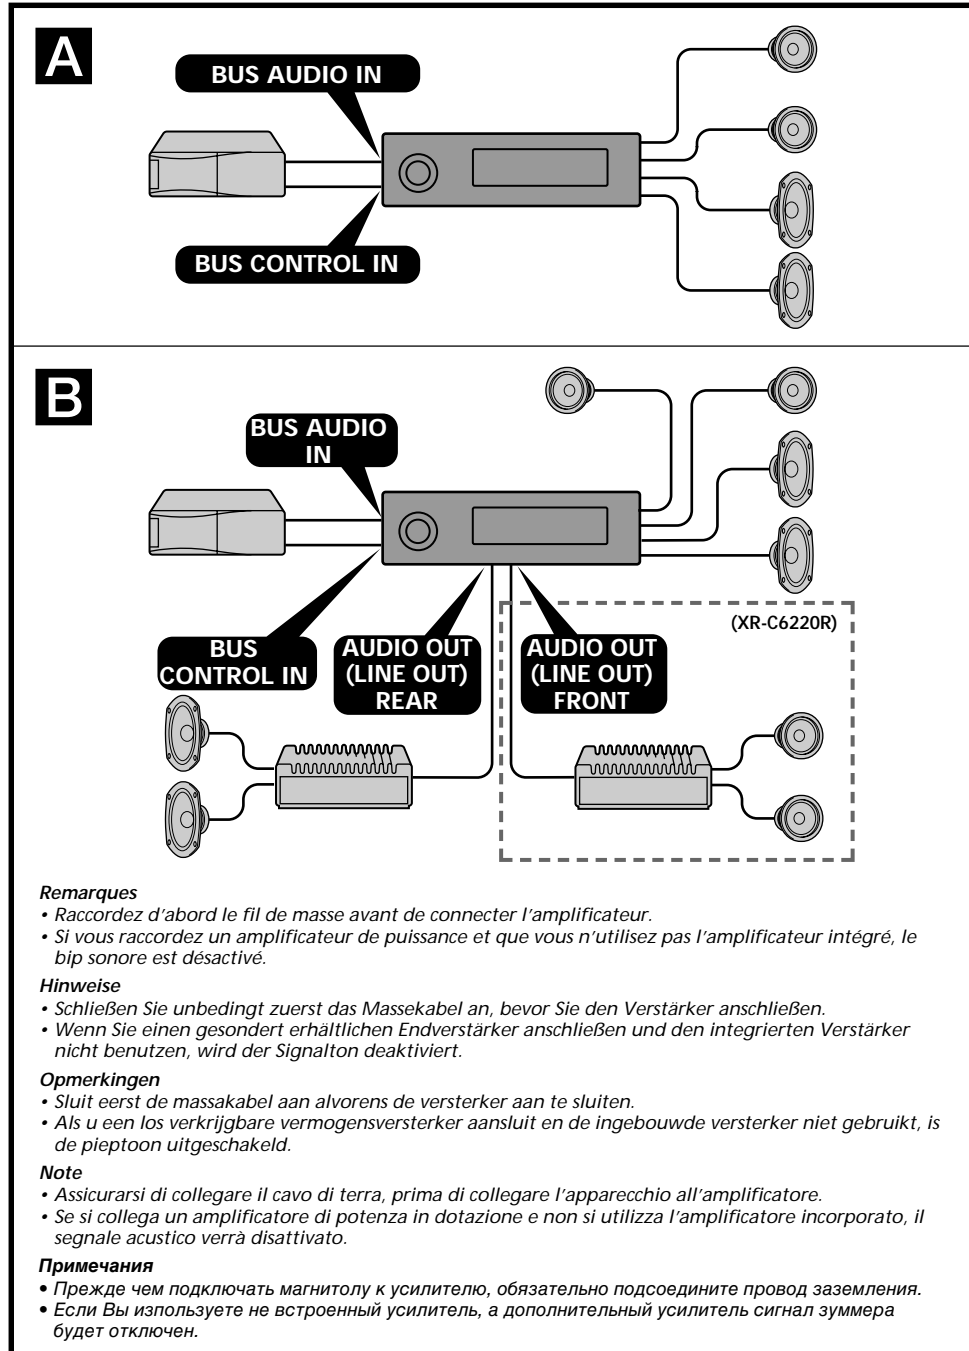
A

BUS AUDIO IN

BUS CONTROL IN

B

BUS AUDIO IN

BUS CONTROL IN

AUDIO OUT (LINE OUT) REAR

AUDIO OUT (LINE OUT) FRONT

(XR-C6220R)

Remarques
• Raccordez d'abord le fil de masse avant de connecter l'amplificateur.
• Si vous raccordez un amplificateur de puissance et que vous n'utilisez pas l'amplificateur intégré, le bip sonore est désactivé.

Hinweise
• Schließen Sie unbedingt zuerst das Massekabel an, bevor Sie den Verstärker anschließen.
• Wenn Sie einen gesondert erhältlichen Endverstärker anschließen und den integrierten Verstärker nicht benutzen, wird der Signalton deaktiviert.

Opmerkingen
• Sluit eerst de massakabel aan alvorens de versterker aan te sluiten.
• Als u een los verkrijgbare vermogensversterker aansluit en de ingebouwde versterker niet gebruikt, is de pieptoon uitgeschakeld.

Note
• Assicurarsi di collegare il cavo di terra, prima di collegare l'apparecchio all'amplificatore.
• Se si collega un amplificatore di potenza in dotazione e non si utilizza l'amplificatore incorporato, il segnale acustico verrà disattivato.

Примечания
• Прежде чем подключать магнитолу к усилителю, обязательно подсоедините провод заземления.
• Если Вы используете не встроенный усилитель, а дополнительный усилитель сигнал зуммера будет отключен.